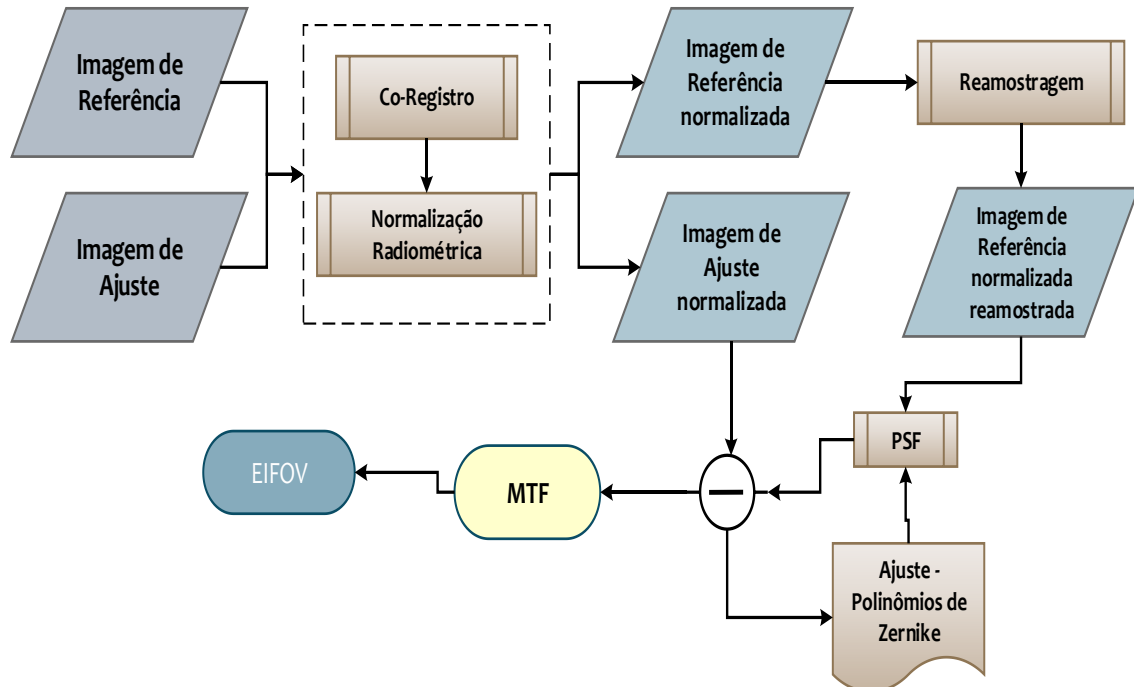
Imagem de Referência

Imagem de Ajuste

Co-Registro

Normalização Radiométrica

Imagem de Referência normalizada

Reamostragem

Imagem de Ajuste normalizada

Imagem de Referência normalizada reamostrada

PSF

EIFOV

MTF

Ajuste - Polinômios de Zernike